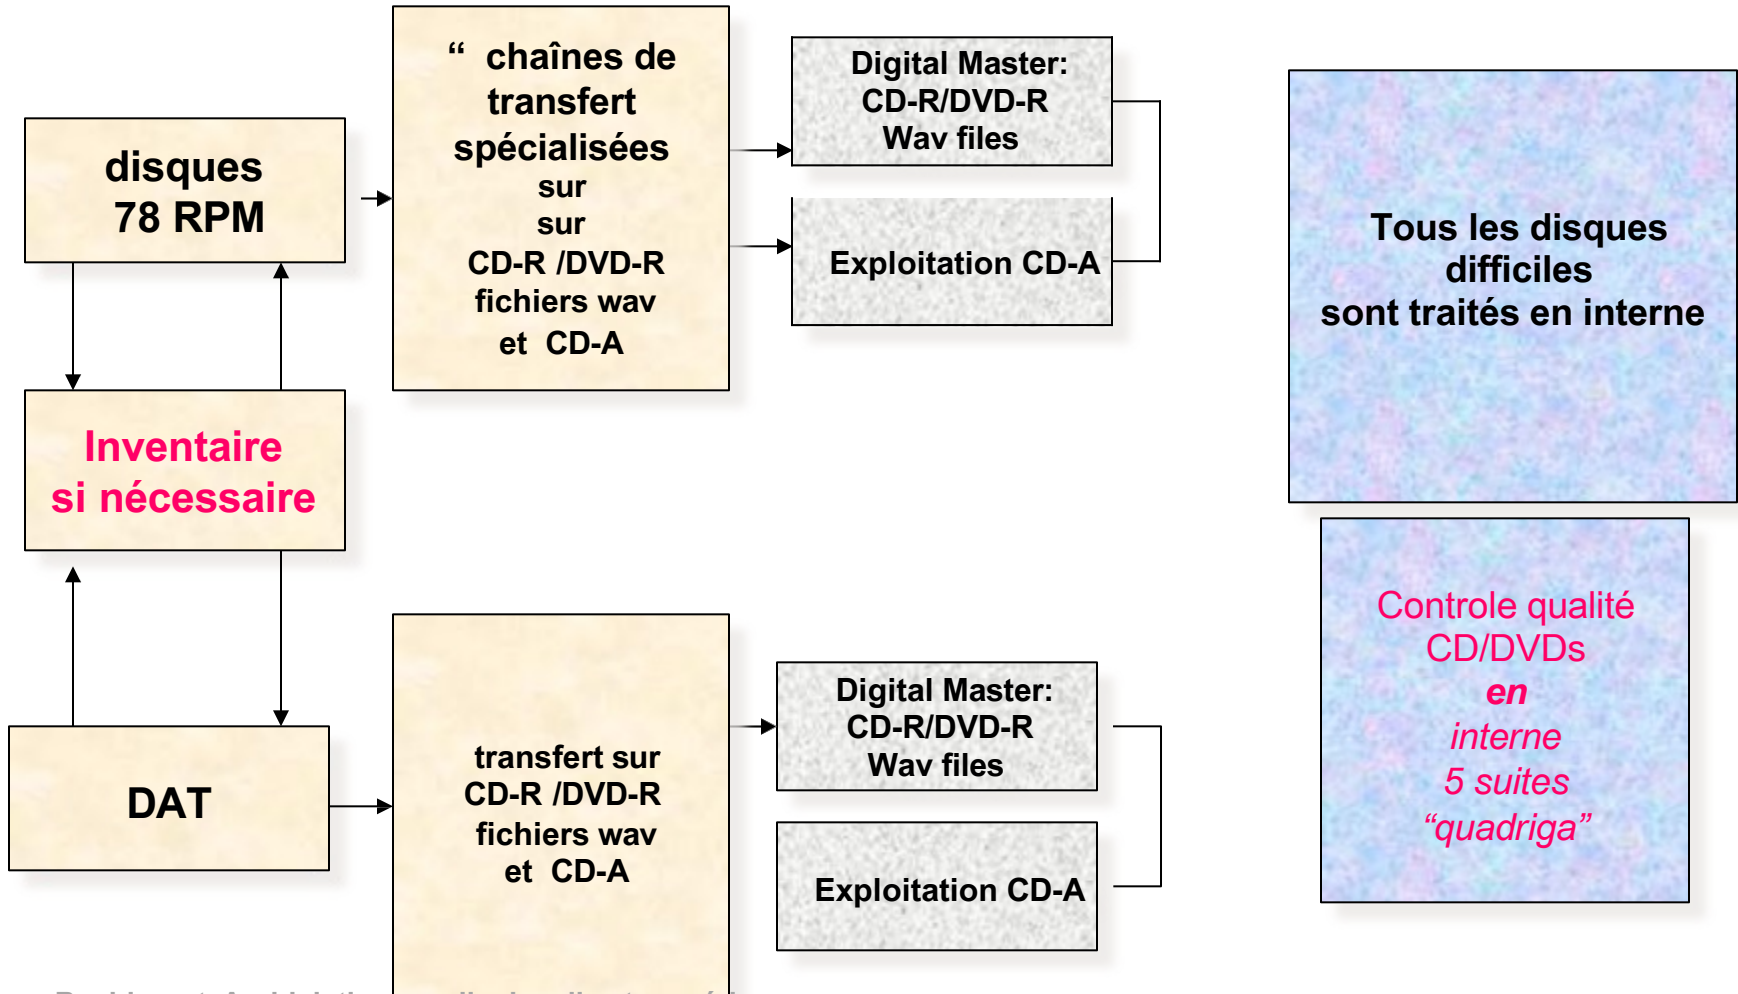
disques
78 RPM

“ chaînes de transfert spécialisées
sur
sur
CD-R /DVD-R
fichiers wav
et CD-A

Digital Master:
CD-R/DVD-R
Wav files

Exploitation CD-A

Tous les disques difficiles
sont traités en interne

Inventaire
si nécessaire

DAT

transfert sur
CD-R /DVD-R
fichiers wav
et CD-A

Digital Master:
CD-R/DVD-R
Wav files

Exploitation CD-A

Controle qualité
CD/DVDs
en
interne
5 suites
“quadriga”

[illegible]